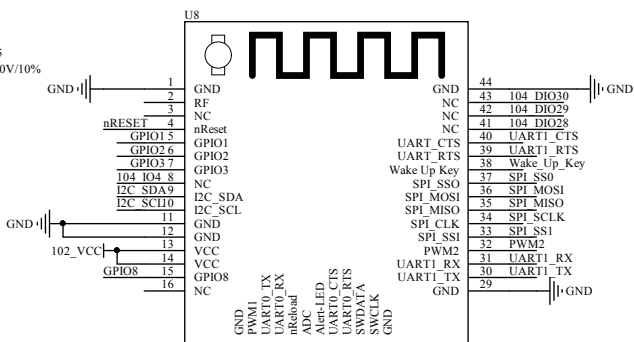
U8

5
0V/10%

GND
1 GND
2 RF
3 NC
nRESET 4 nReset
GPIO1 5 GPIO1
GPIO2 6 GPIO2
GPIO3 7 GPIO3
104 IO4 8 NC
I2C SDA 9 I2C_SDA
I2C SCL 10 I2C_SCL
GND
11 GND
12 GND
102_VCC
13 VCC
14 VCC
GPIO8 15 GPIO8
16 NC

GND 44
NC 43 104 DIO30
NC 42 104 DIO29
NC 41 104 DIO28
UART_CTS 40 UART1_CTS
UART_RTS 39 UART1_RTS
Wake Up Key 38 Wake_Up_Key
SPI_SSO 37 SPI_SS0
SPI_MOSI 36 SPI_MOSI
SPI_MISO 35 SPI_MISO
SPI_CLK 34 SPI_SCLK
SPI_SSI 33 SPI_SS1
PWM2 32 PWM2
UART1_RX 31 UART1_RX
UART1_TX 30 UART1_TX
GND 29
GND
GND

GND
PWM1
UART0_TX
UART0_RX
nReload
ADC
Alert-LED
UART0_CTS
UART0_RTS
SWDATA
SWCLK
GND